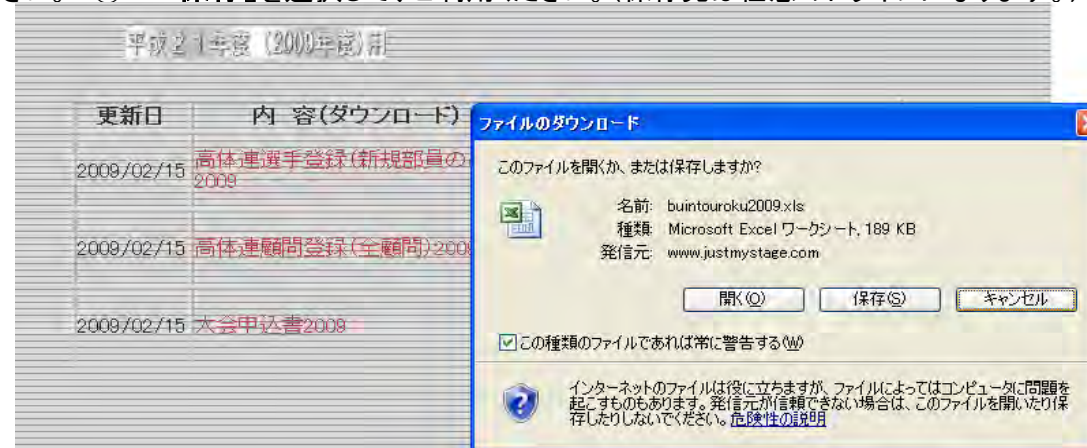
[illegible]

平成21年度（2009年度）用

| 更新日 | 内 容(ダウンロード) |
|---|---|
| 2009/02/15 | 高体連選手登録(新規部員の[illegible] 2009 |
| 2009/02/15 | 高体連顧問登録(全顧問)200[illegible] |
| 2009/02/15 | 大会申込書2009 |

ファイルのダウンロード

このファイルを開くか、または保存しますか?

名前: buintouroku2009.xls
種類: Microsoft Excel ワークシート, 189 KB
発信元: www.justmystage.com

開く(O) 保存(S) キャンセル

この種類のファイルであれば常に警告する(W)

インターネットのファイルは役に立ちますが、ファイルによってはコンピュータに問題を起こすものもあります。発信元が信頼できない場合は、このファイルを開いたり保存したりしないでください。危険性の説明